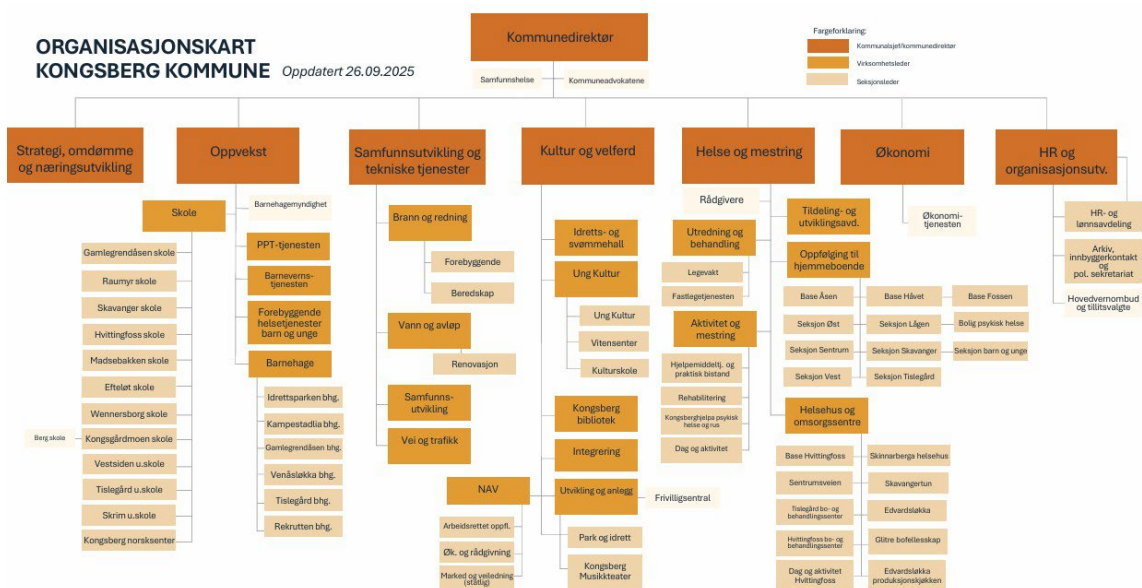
ORGANISASJONSKART
KONGSBERG KOMMUNE

Oppdatert 26.09.2025

Kommunedirektør

Samfunnshelse

Kommuneadvokatene

Fargeforklaring:
Kommunalsjef/kommunedirektør
Virksomhetsleder
Seksjonsleder

Strategi, omdømme og næringsutvikling

Oppvekst

Skole

Barnehagemyndighet

Gamlegrendåsen skole
Raumyr skole
Skavanger skole
Hvittingfoss skole
Madsebakken skole
Efteløt skole
Wennersborg skole
Berg skole
Kongsgårdmoen skole
Vestsiden u.skole
Tislegård u.skole
Skrim u.skole
Kongsberg norsksenter

PPT-tjenesten
Barnevernstjenesten
Forebyggende helsetjenester barn og unge
Barnehage
Idrettsparken bhg.
Kampestadlia bhg.
Gamlegrendåsen bhg.
Venåsløkka bhg.
Tislegård bhg.
Rekrutten bhg.

Samfunnsutvikling og tekniske tjenester

Brann og redning
Forebyggende
Beredskap
Vann og avløp
Renovasjon
Samfunnsutvikling
Vei og trafikk

NAV
Arbeidsrettet oppfl.
Øk. og rådgivning
Marked og veiledning (statlig)

Kultur og velferd

Idretts- og svømmehall
Ung Kultur
Ung Kultur
Vitensenter
Kulturskole
Kongsberg bibliotek
Integrering
Utvikling og anlegg
Frivilligsentral
Park og idrett
Kongsberg Musikkteater

Helse og mestring

Rådgivere
Utredning og behandling
Legevakt
Fastlegetjenesten
Aktivitet og mestring
Hjelpemiddeltj. og praktisk bistand
Rehabilitering
Kongsberghjelpa psykisk helse og rus
Dag og aktivitet

Tildeling- og utviklingsavd.
Oppfølging til hjemmeboende
Base Åsen
Base Håvet
Base Fossen
Seksjon Øst
Seksjon Lågen
Bolig psykisk helse
Seksjon Sentrum
Seksjon Skavanger
Seksjon barn og unge
Seksjon Vest
Seksjon Tislegård

Helsehus og omsorgssentre
Base Hvittingfoss
Skinnarberga helsehus
Sentrumsveien
Skavangertun
Tislegård bo- og behandlingssenter
Edvardsløkka
Hvittingfoss bo- og behandlingssenter
Glitre bofellesskap
Dag og aktivitet Hvittingfoss
Edvardsløkka produksjonskjøkken

Økonomi

Økonomitjenesten

HR og organisasjonsutv.

HR- og lønnsavdeling
Arkiv, innbyggerkontakt og pol. sekretariat
Hovedvernombud og tillitsvalgte